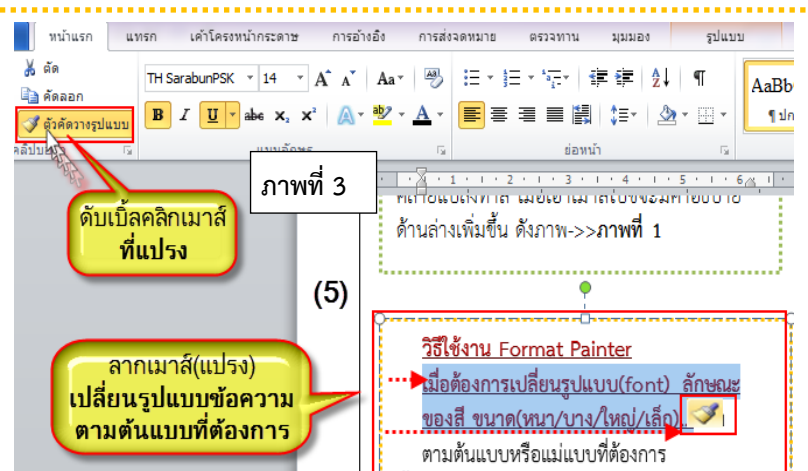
หน้าแรก แทรก เค้าโครงหน้ากระดาษ การอ้างอิง การส่งจดหมาย ตรวจทาน มุมมอง รูปแบบ

ตัด
คัดลอก
ตัวคัดวางรูปแบบ
คลิปบอร์ด

TH SarabunPSK 14
แบบอักษร
ย่อหน้า
AaBb
¶ปก

ภาพที่ 3

ดับเบิ้ลคลิกเมาส์ ที่แปรง

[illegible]
ด้านล่างเพิ่มขึ้น ดังภาพ->>ภาพที่ 1

(5)

วิธีใช้งาน Format Painter
เมื่อต้องการเปลี่ยนรูปแบบ(font) ลักษณะของสี ขนาด(หนา/บาง/ใหญ่/เล็ก)

ลากเมาส์(แปรง) เปลี่ยนรูปแบบข้อความตามต้นแบบที่ต้องการ

ตามต้นแบบหรือแม่แบบที่ต้องการ